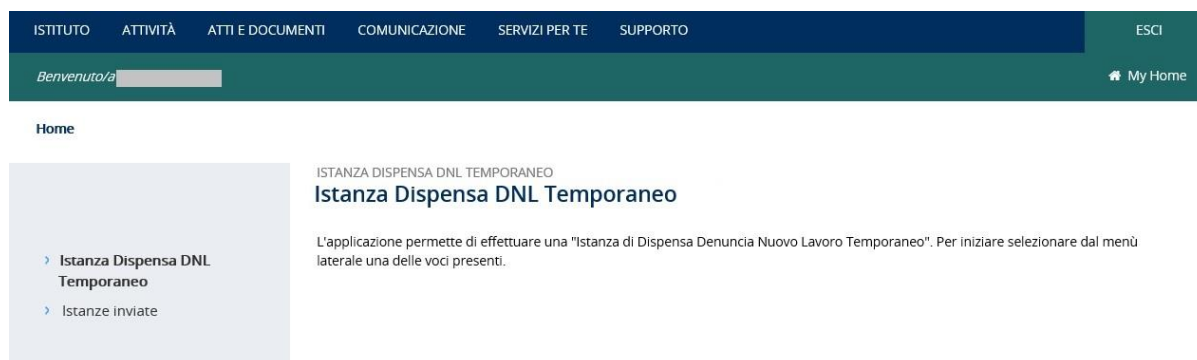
ISTITUTO ATTIVITÀ ATTI E DOCUMENTI COMUNICAZIONE SERVIZI PER TE SUPPORTO ESCI

Benvenuto/a

My Home

Home

ISTANZA DISPENSA DNL TEMPORANEO
Istanza Dispensa DNL Temporaneo

L'applicazione permette di effettuare una "Istanza di Dispensa Denuncia Nuovo Lavoro Temporaneo". Per iniziare selezionare dal menù laterale una delle voci presenti.

› Istanza Dispensa DNL Temporaneo
› Istanze inviate